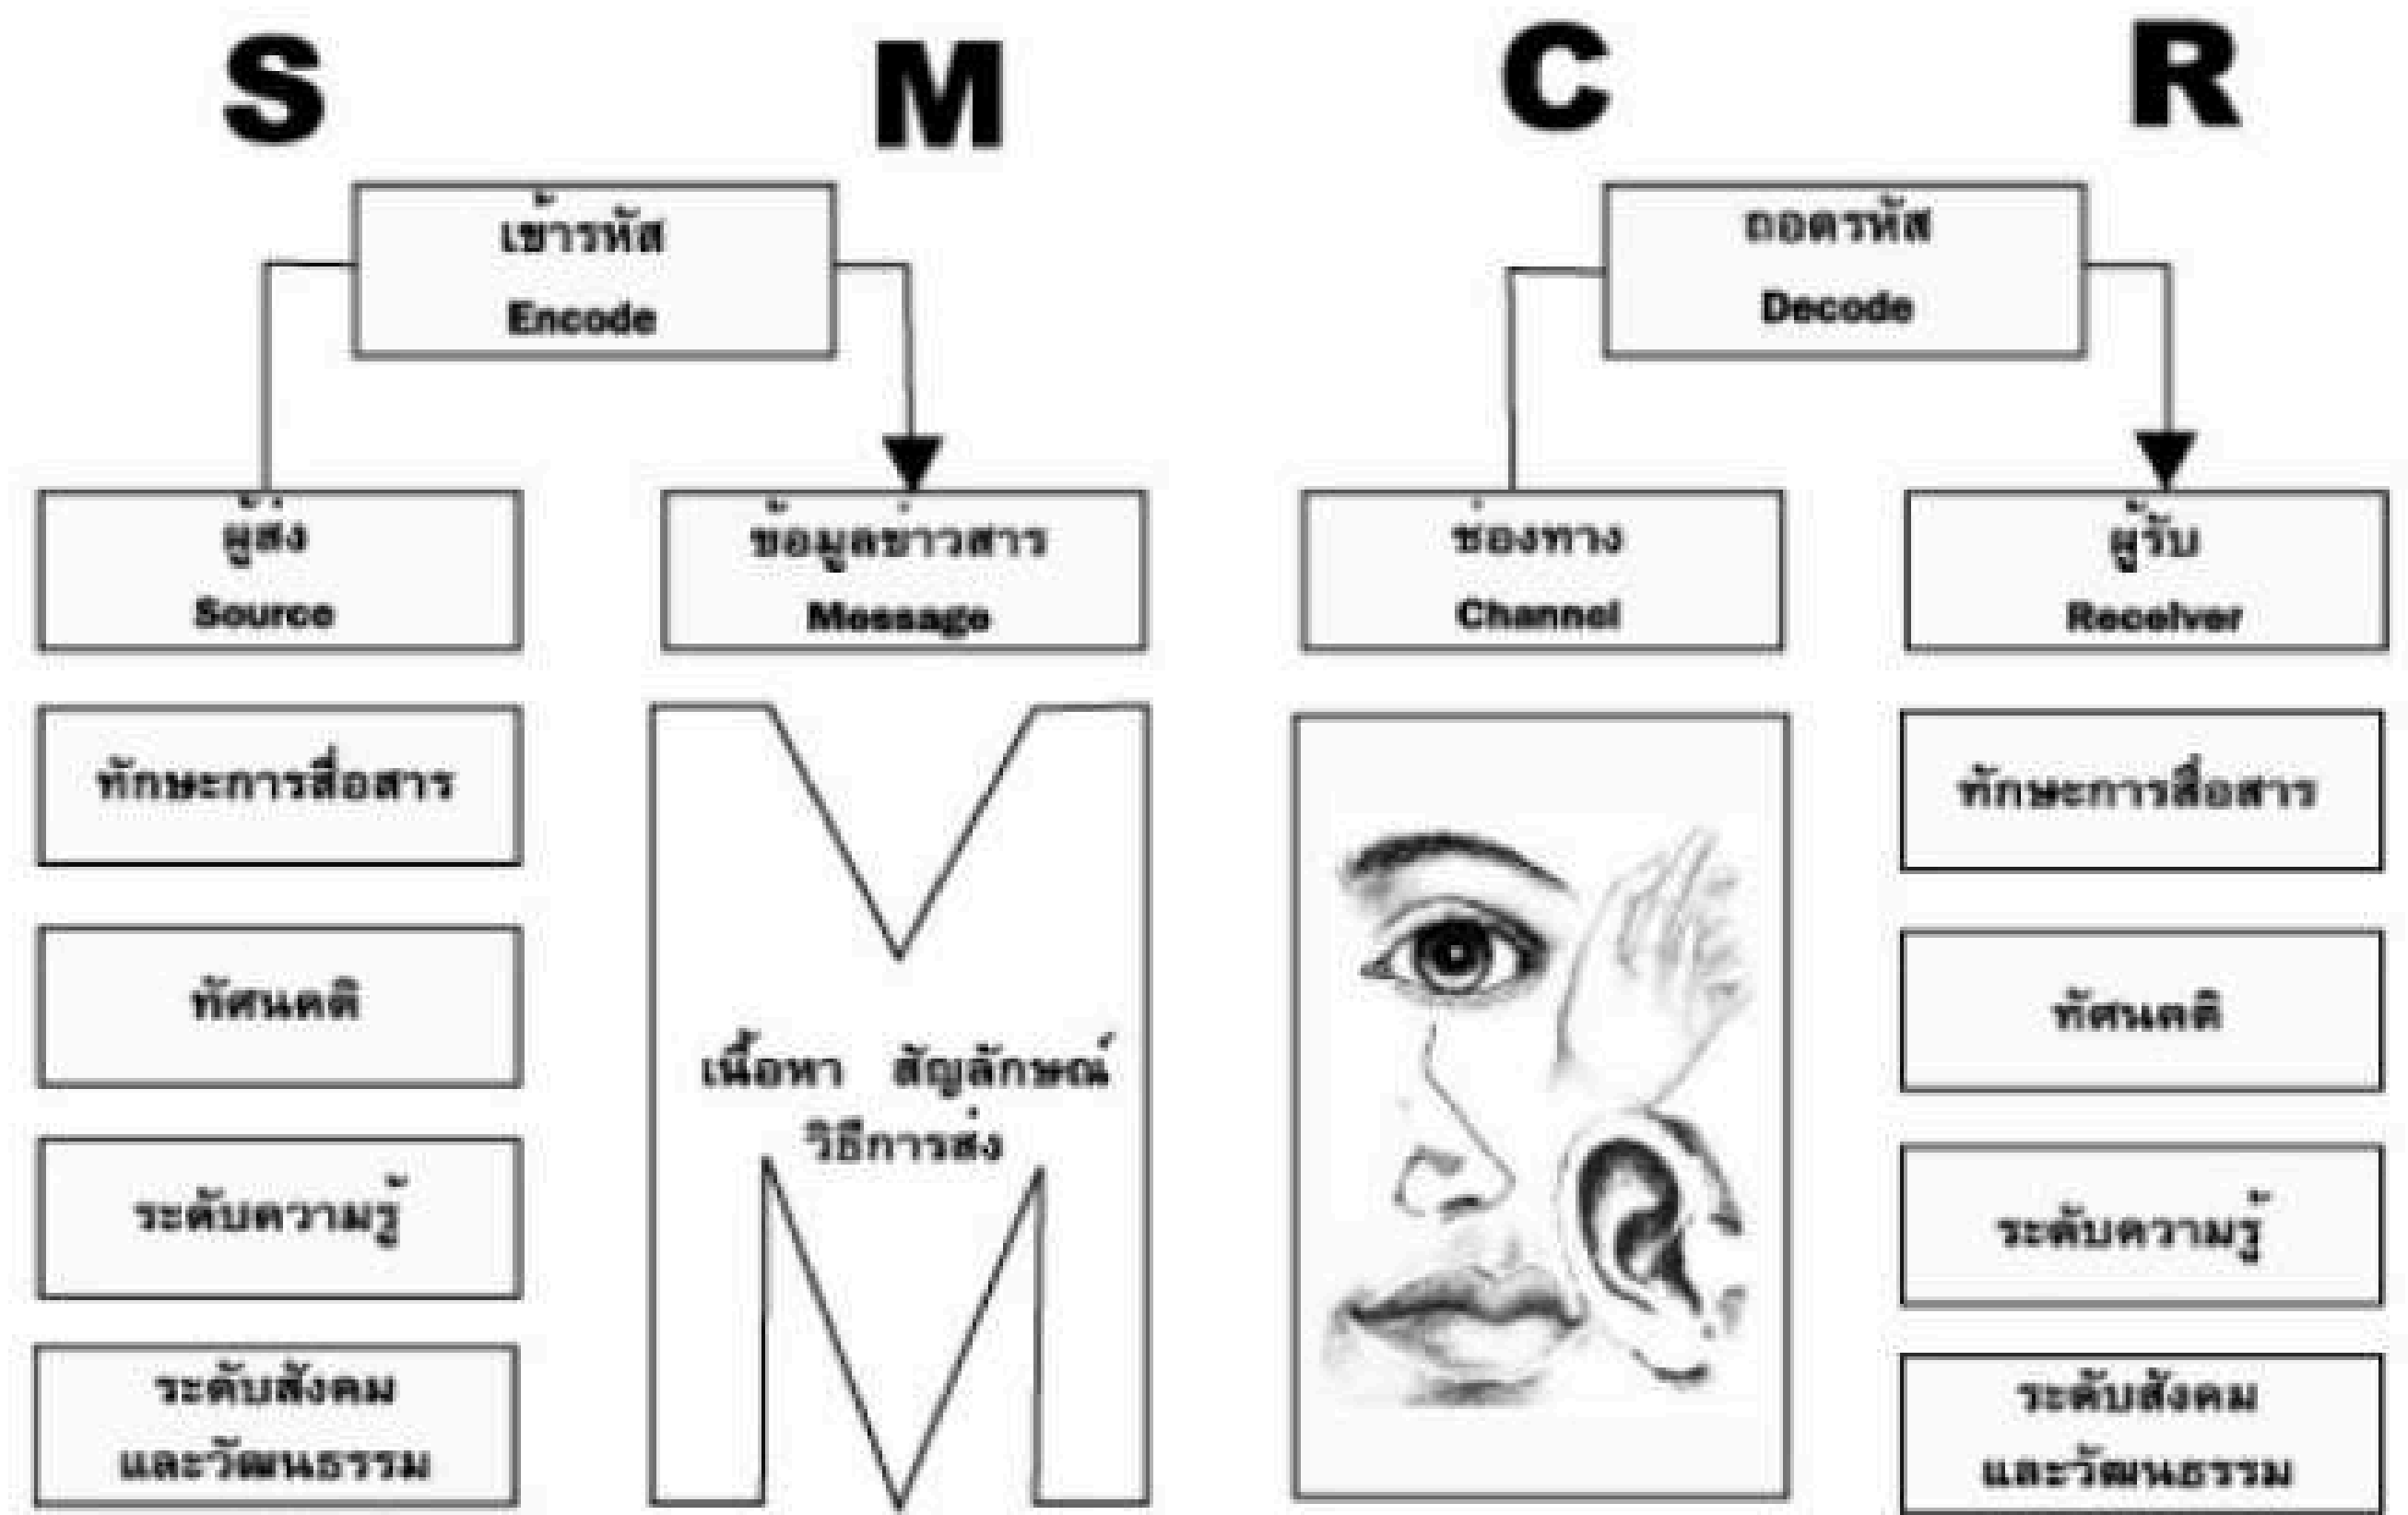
S M C R

เข้ารหัส
Encode

ถอดรหัส
Decode

ผู้ส่ง
Source

ข้อมูลข่าวสาร
Message

ช่องทาง
Channel

ผู้รับ
Receiver

ทักษะการสื่อสาร

ทัศนคติ

ระดับความรู้

ระดับสังคม และวัฒนธรรม

เนื้อหา สัญลักษณ์ วิธีการส่ง

ทักษะการสื่อสาร

ทัศนคติ

ระดับความรู้

ระดับสังคม และวัฒนธรรม